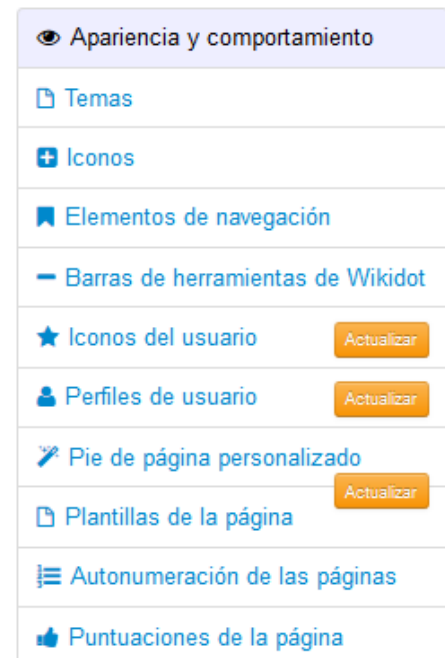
Apariencia y comportamiento

Temas

Iconos

Elementos de navegación

Barras de herramientas de Wikidot

Iconos del usuario Actualizar

Perfiles de usuario Actualizar

Pie de página personalizado Actualizar

Plantillas de la página

Autonumeración de las páginas

Puntuaciones de la página